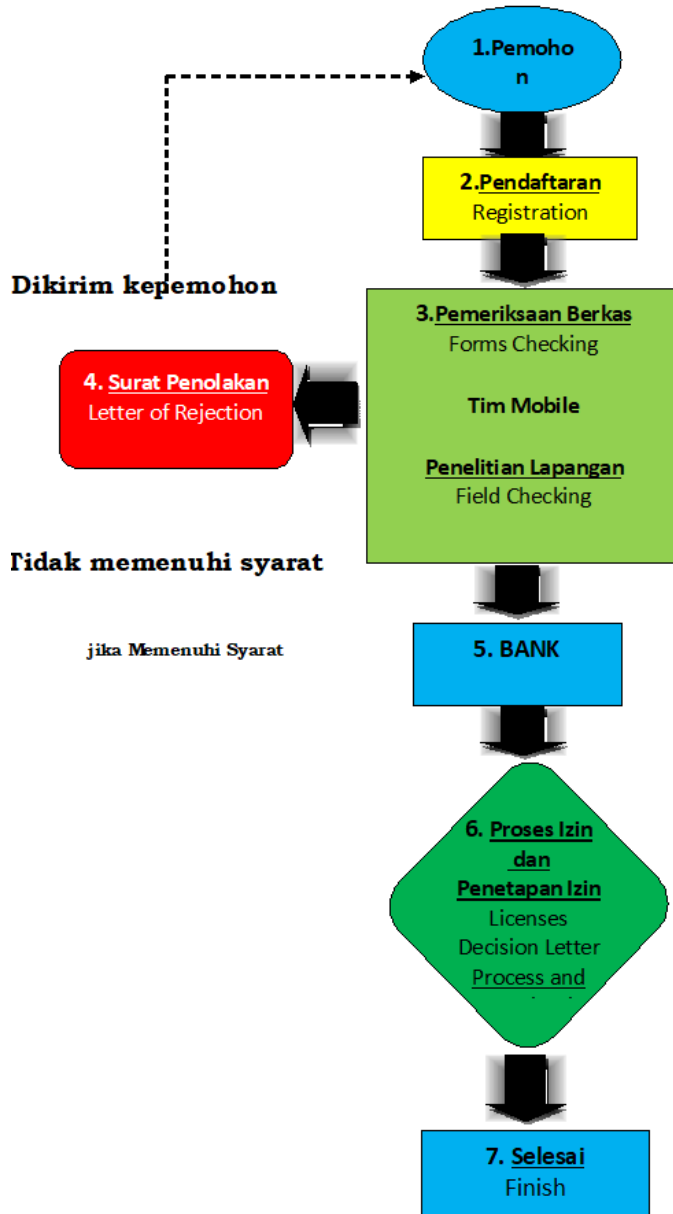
1.Pemohon

2.Pendaftaran
Registration

Dikirim kepemohon

3.Pemeriksaan Berkas
Forms Checking

Tim Mobile

Penelitian Lapangan
Field Checking

4. Surat Penolakan
Letter of Rejection

Tidak memenuhi syarat

jika Memenuhi Syarat

5. BANK

6. Proses Izin dan Penetapan Izin
Licenses Decision Letter
Process and
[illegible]

7. Selesai
Finish